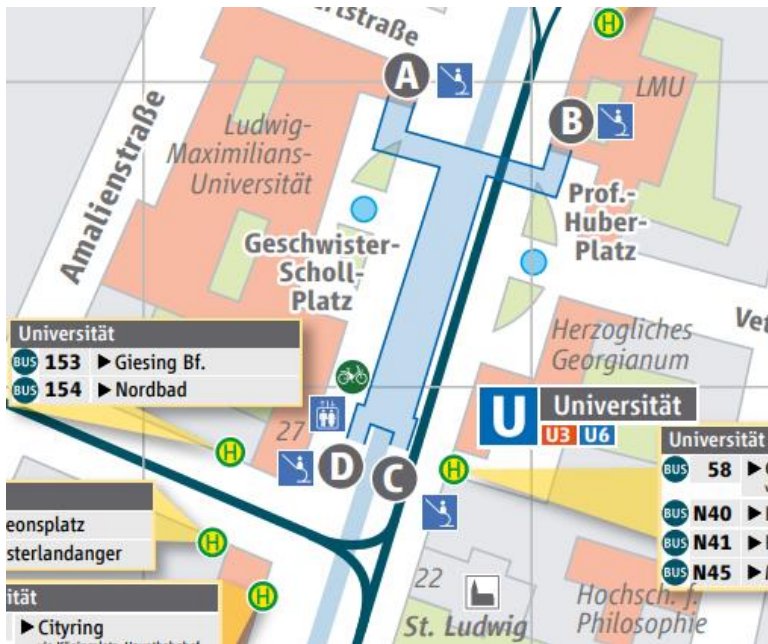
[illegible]straße
A
B
LMU
H
Amalienstraße
Ludwig-Maximilians-Universität
Geschwister-Scholl-Platz
Prof.-Huber-Platz
Herzogliches Georgianum
Vet
Universität
BUS 153 ▶ Giesing Bf.
BUS 154 ▶ Nordbad
27
D
C
H
U Universität
U3 U6
Universität
BUS 58 ▶ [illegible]
BUS N40 ▶ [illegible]
BUS N41 ▶ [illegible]
BUS N45 ▶ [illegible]
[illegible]eonsplatz
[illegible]sterlandanger
H
H
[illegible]ität
▶ Cityring
22
St. Ludwig
Hochsch. f. Philosophie